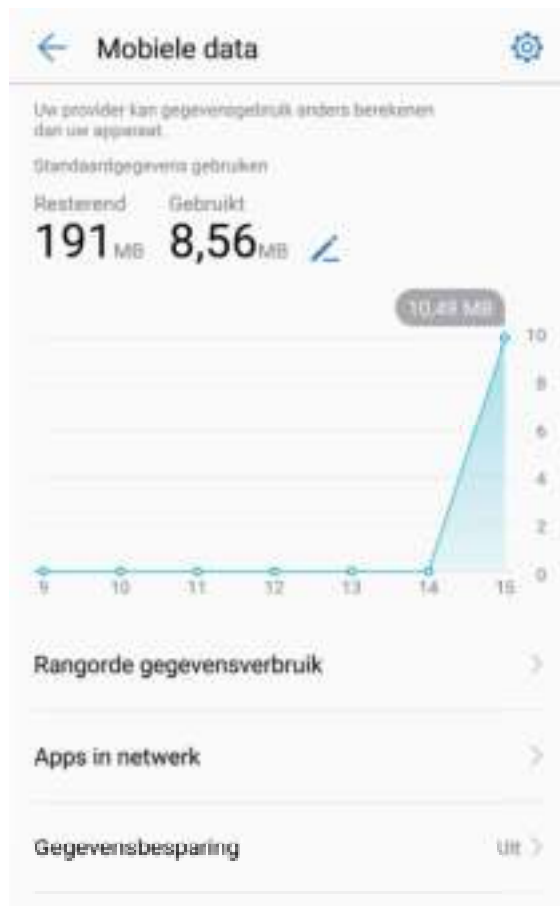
Mobiele data

Uw provider kan gegevensgebruik anders berekenen dan uw apparaat.

Standaardgegevens gebruiken

Resterend
191MB

Gebruikt
8,56MB

10,49 MB

10
8
6
4
2
0

9 10 11 12 13 14 15

Rangorde gegevensverbruik

Apps in netwerk

Gegevensbesparing Uit